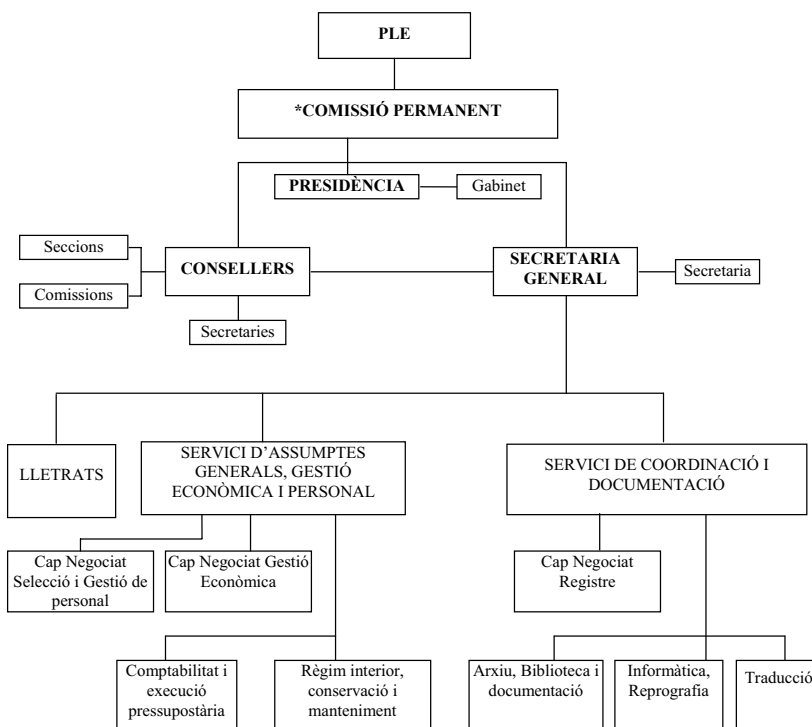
PLE

*COMISSIÓ PERMANENT

PRESIDÈNCIA

Gabinet

Seccions

Comissions

CONSELLERS

SECRETARIA GENERAL

Secretaria

Secretaries

LLETRATS

SERVICI D'ASSUMPTES GENERALS, GESTIÓ ECONÒMICA I PERSONAL

SERVICI DE COORDINACIÓ I DOCUMENTACIÓ

Cap Negociat Selecció i Gestió de personal

Cap Negociat Gestió Econòmica

Cap Negociat Registre

Comptabilitat i execució pressupostària

Règim interior, conservació i manteniment

Arxiu, Biblioteca i documentació

Informàtica, Reprografia

Traducció